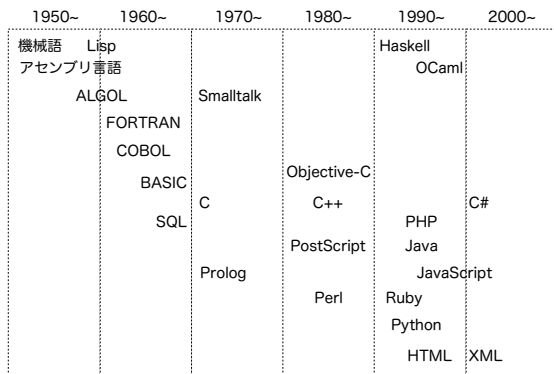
1950~ 1960~ 1970~ 1980~ 1990~ 2000~

機械語 Lisp Haskell
アセンブリ言語 OCaml
ALGOL Smalltalk
FORTRAN
COBOL
Objective-C
BASIC
C C++ C#
SQL PHP
PostScript Java
Prolog JavaScript
Perl Ruby
Python
HTML XML